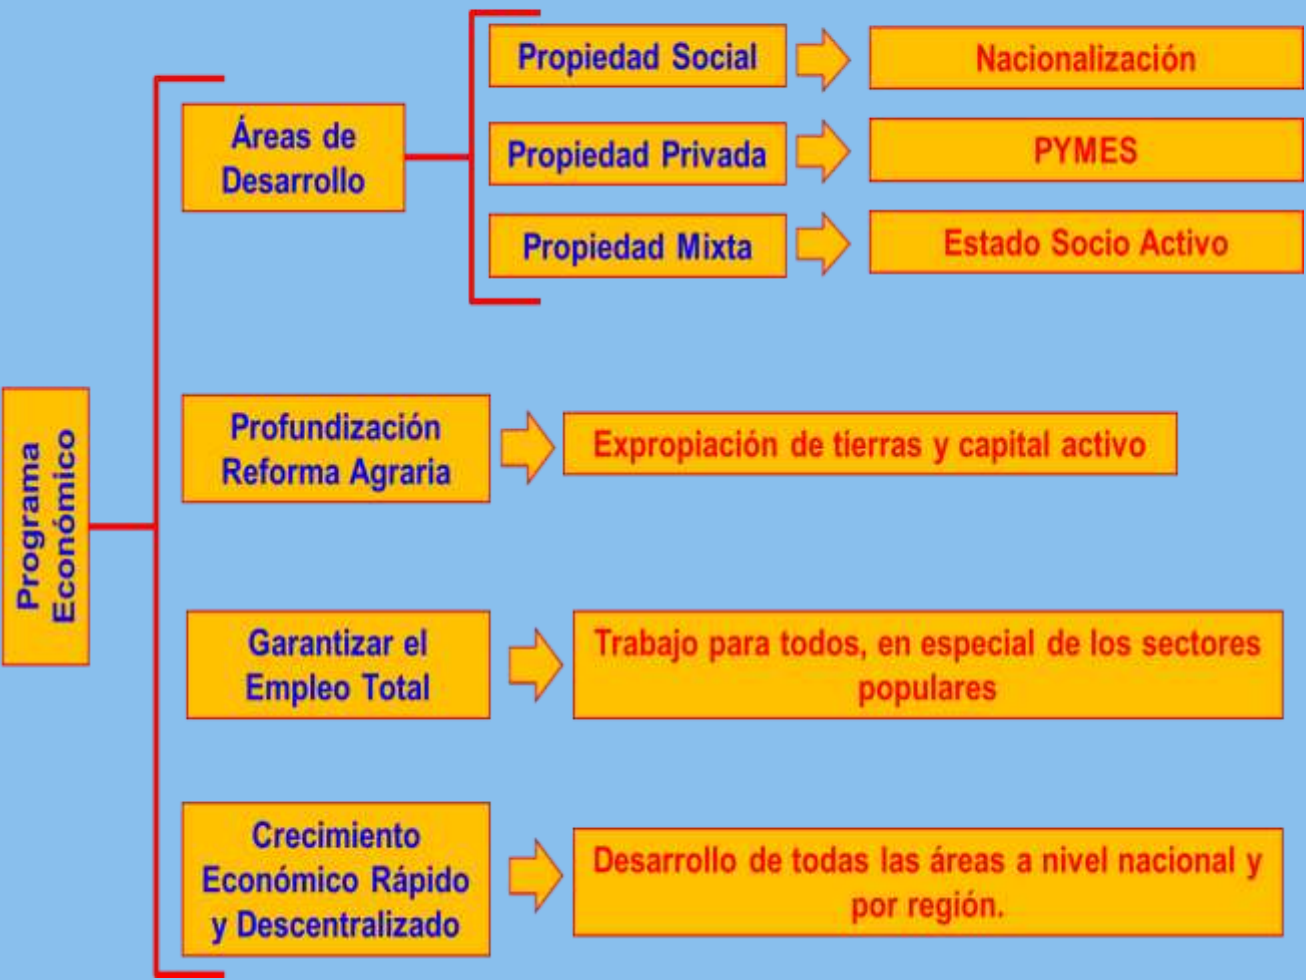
Programa Económico

Áreas de Desarrollo

Propiedad Social

Nacionalización

Propiedad Privada

PYMES

Propiedad Mixta

Estado Socio Activo

Profundización Reforma Agraria

Expropiación de tierras y capital activo

Garantizar el Empleo Total

Trabajo para todos, en especial de los sectores populares

Crecimiento Económico Rápido y Descentralizado

Desarrollo de todas las áreas a nivel nacional y por región.